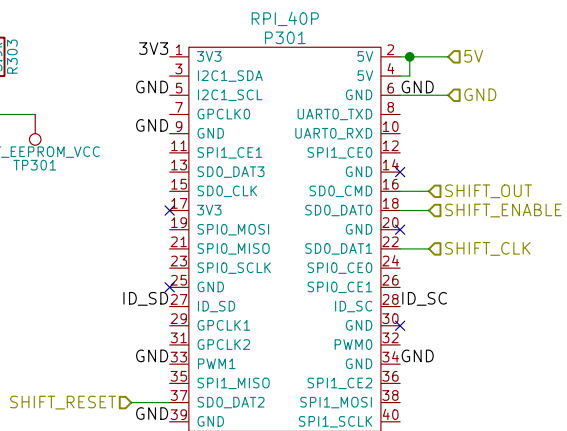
R303

RPI_40P
P301

3V3 1 3V3 5V 2
3 I2C1_SDA 5V 4
GND 5 I2C1_SCL GND 6 GND
7 GPCLK0 UART0_TXD 8
GND 9 GND UART0_RXD 10
11 SPI1_CE1 SPI1_CE0 12
13 SD0_DAT3 GND 14
15 SD0_CLK SD0_CMD 16
17 3V3 SD0_DAT0 18
19 SPI0_MOSI GND 20
21 SPI0_MISO SD0_DAT1 22
23 SPI0_SCLK SPI0_CE0 24
25 GND SPI0_CE1 26
ID_SD 27 ID_SD ID_SC 28 ID_SC
29 GPCLK1 GND 30
31 GPCLK2 PWM0 32
GND 33 PWM1 GND 34 GND
35 SPI1_MISO SPI1_CE2 36
SHIFT_RESET 37 SD0_DAT2 SPI1_MOSI 38
GND 39 GND SPI1_SCLK 40

5V
GND
SHIFT_OUT
SHIFT_ENABLE
SHIFT_CLK

_EEPROM_VCC
TP301